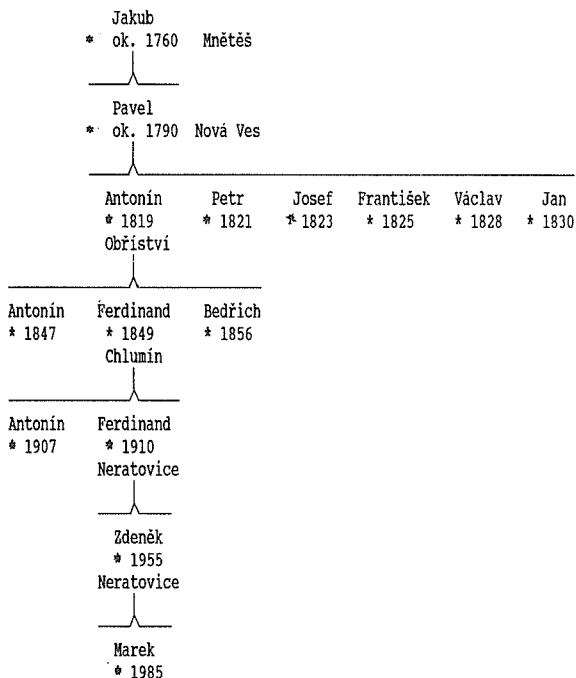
Jakub
* ok. 1760 Mnětěš

Pavel
* ok. 1790 Nová Ves

Antonín
* 1819
Obřístvi

Petr
* 1821

Josef
* 1823

František
* 1825

Václav
* 1828

Jan
* 1830

Antonín
* 1847

Ferdinand
* 1849
Chlumín

Bedřich
* 1856

Antonín
* 1907

Ferdinand
* 1910
Neratovice

Zdeněk
* 1955
Neratovice

Marek
* 1985